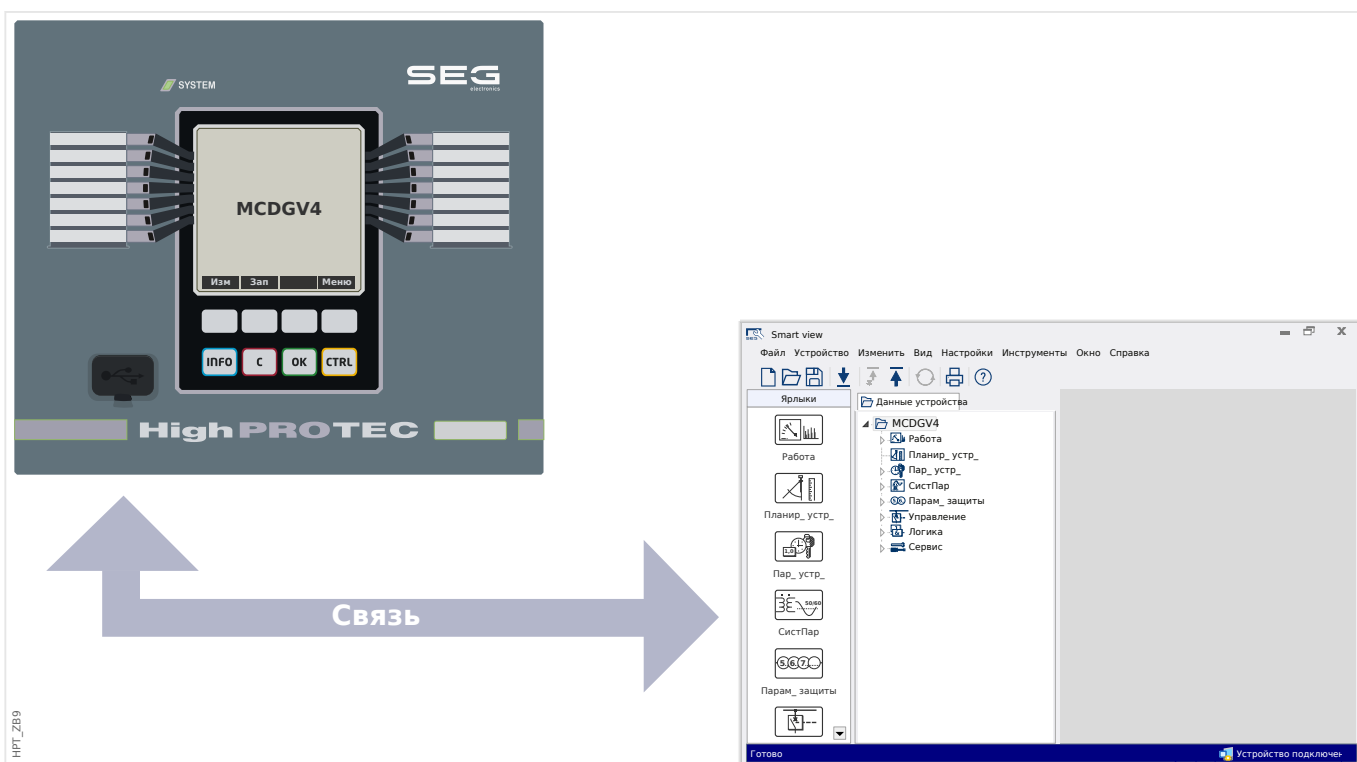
SYSTEM

SEG electronics

MCDGV4

Изм Зап Меню

INFO C OK CTRL

High PROTEC

Связь

HPT_ZB9

Smart view

Файл Устройство Изменить Вид Настройки Инструменты Окно Справка

Ярлыки

Данные устройства

Работа

Планир_ устр_

Пар_ устр_

СистПар

Парам_ защиты

MCDGV4
Работа
Планир_ устр_
Пар_ устр_
СистПар
Парам_ защиты
Управление
Логика
Сервис

Готово

Устройство подключен